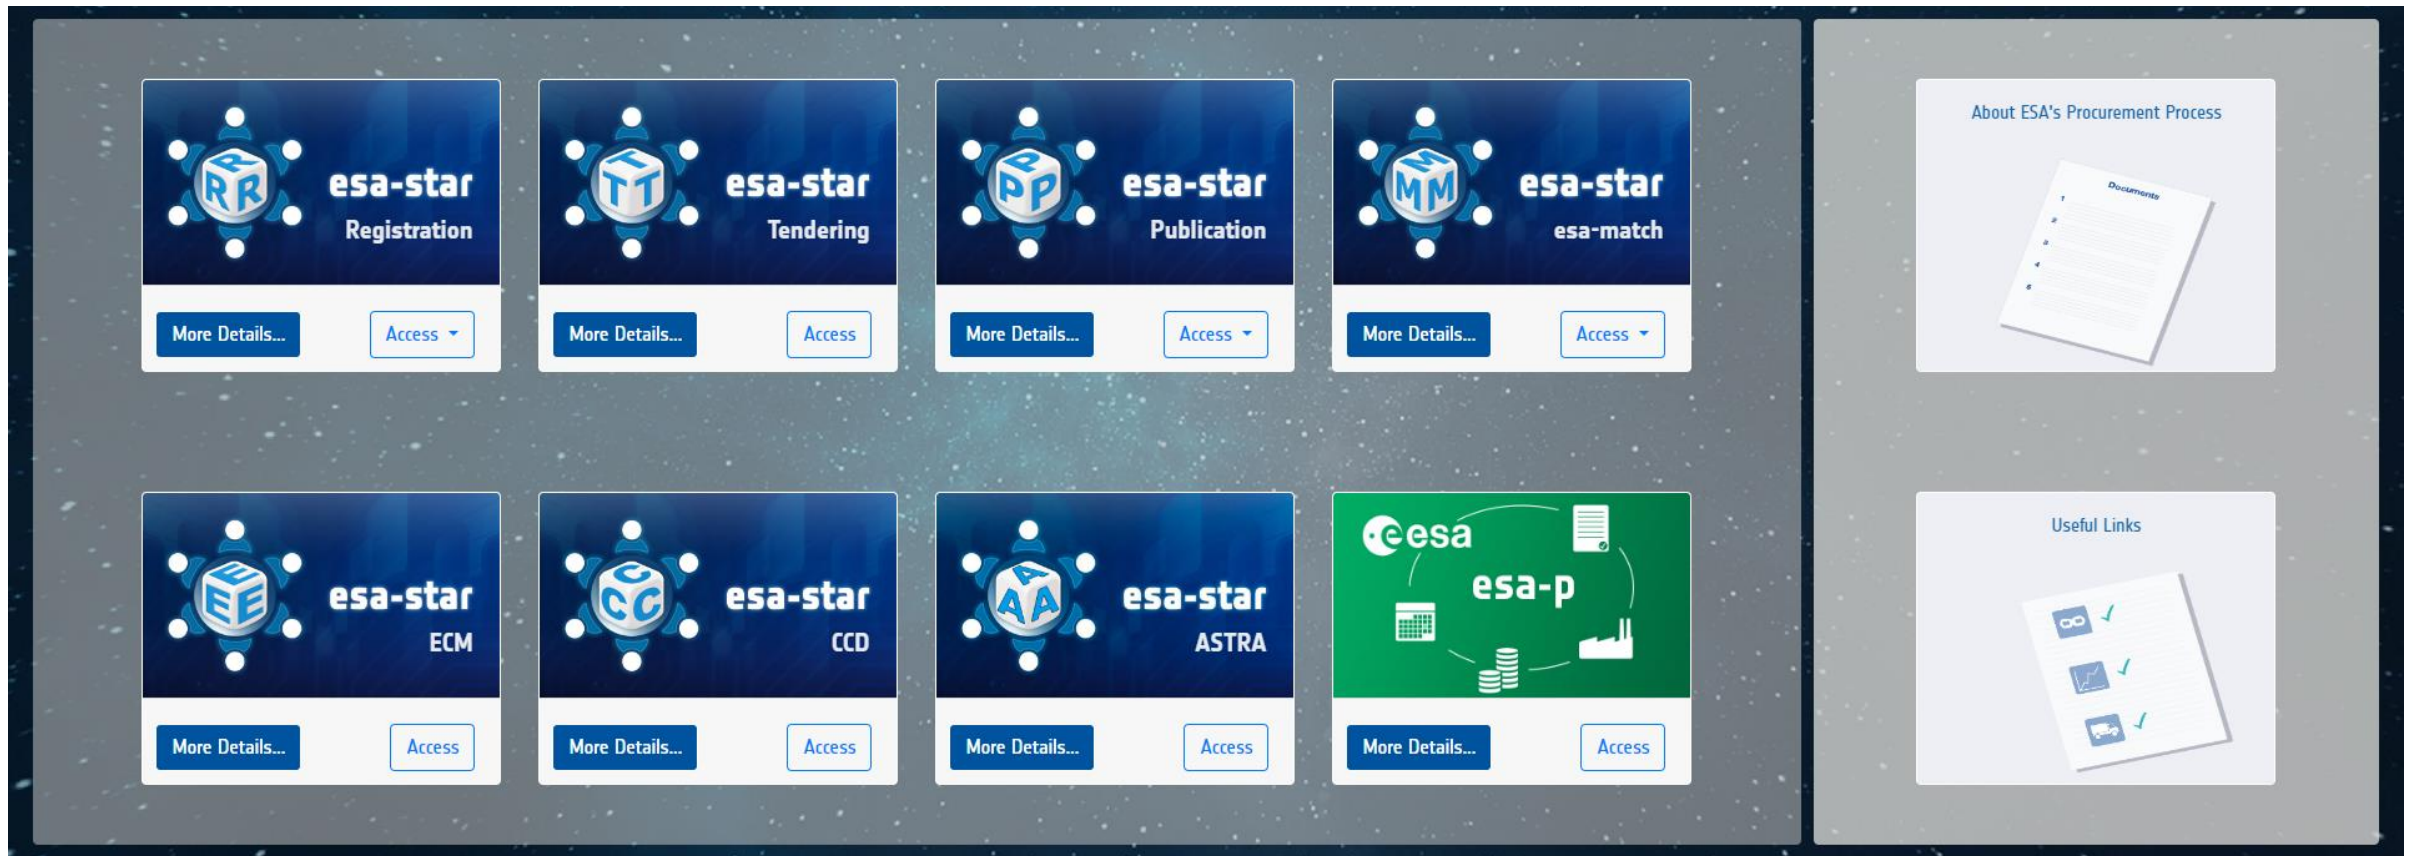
RRR esa-star Registration
More Details... Access

TTT esa-star Tendering
More Details... Access

PPP esa-star Publication
More Details... Access

MMM esa-star esa-match
More Details... Access

About ESA's Procurement Process
Documents
1
2
3
4
5

EEE esa-star ECM
More Details... Access

CCC esa-star CCD
More Details... Access

AAA esa-star ASTRA
More Details... Access

esa esa-p
More Details... Access

Useful Links